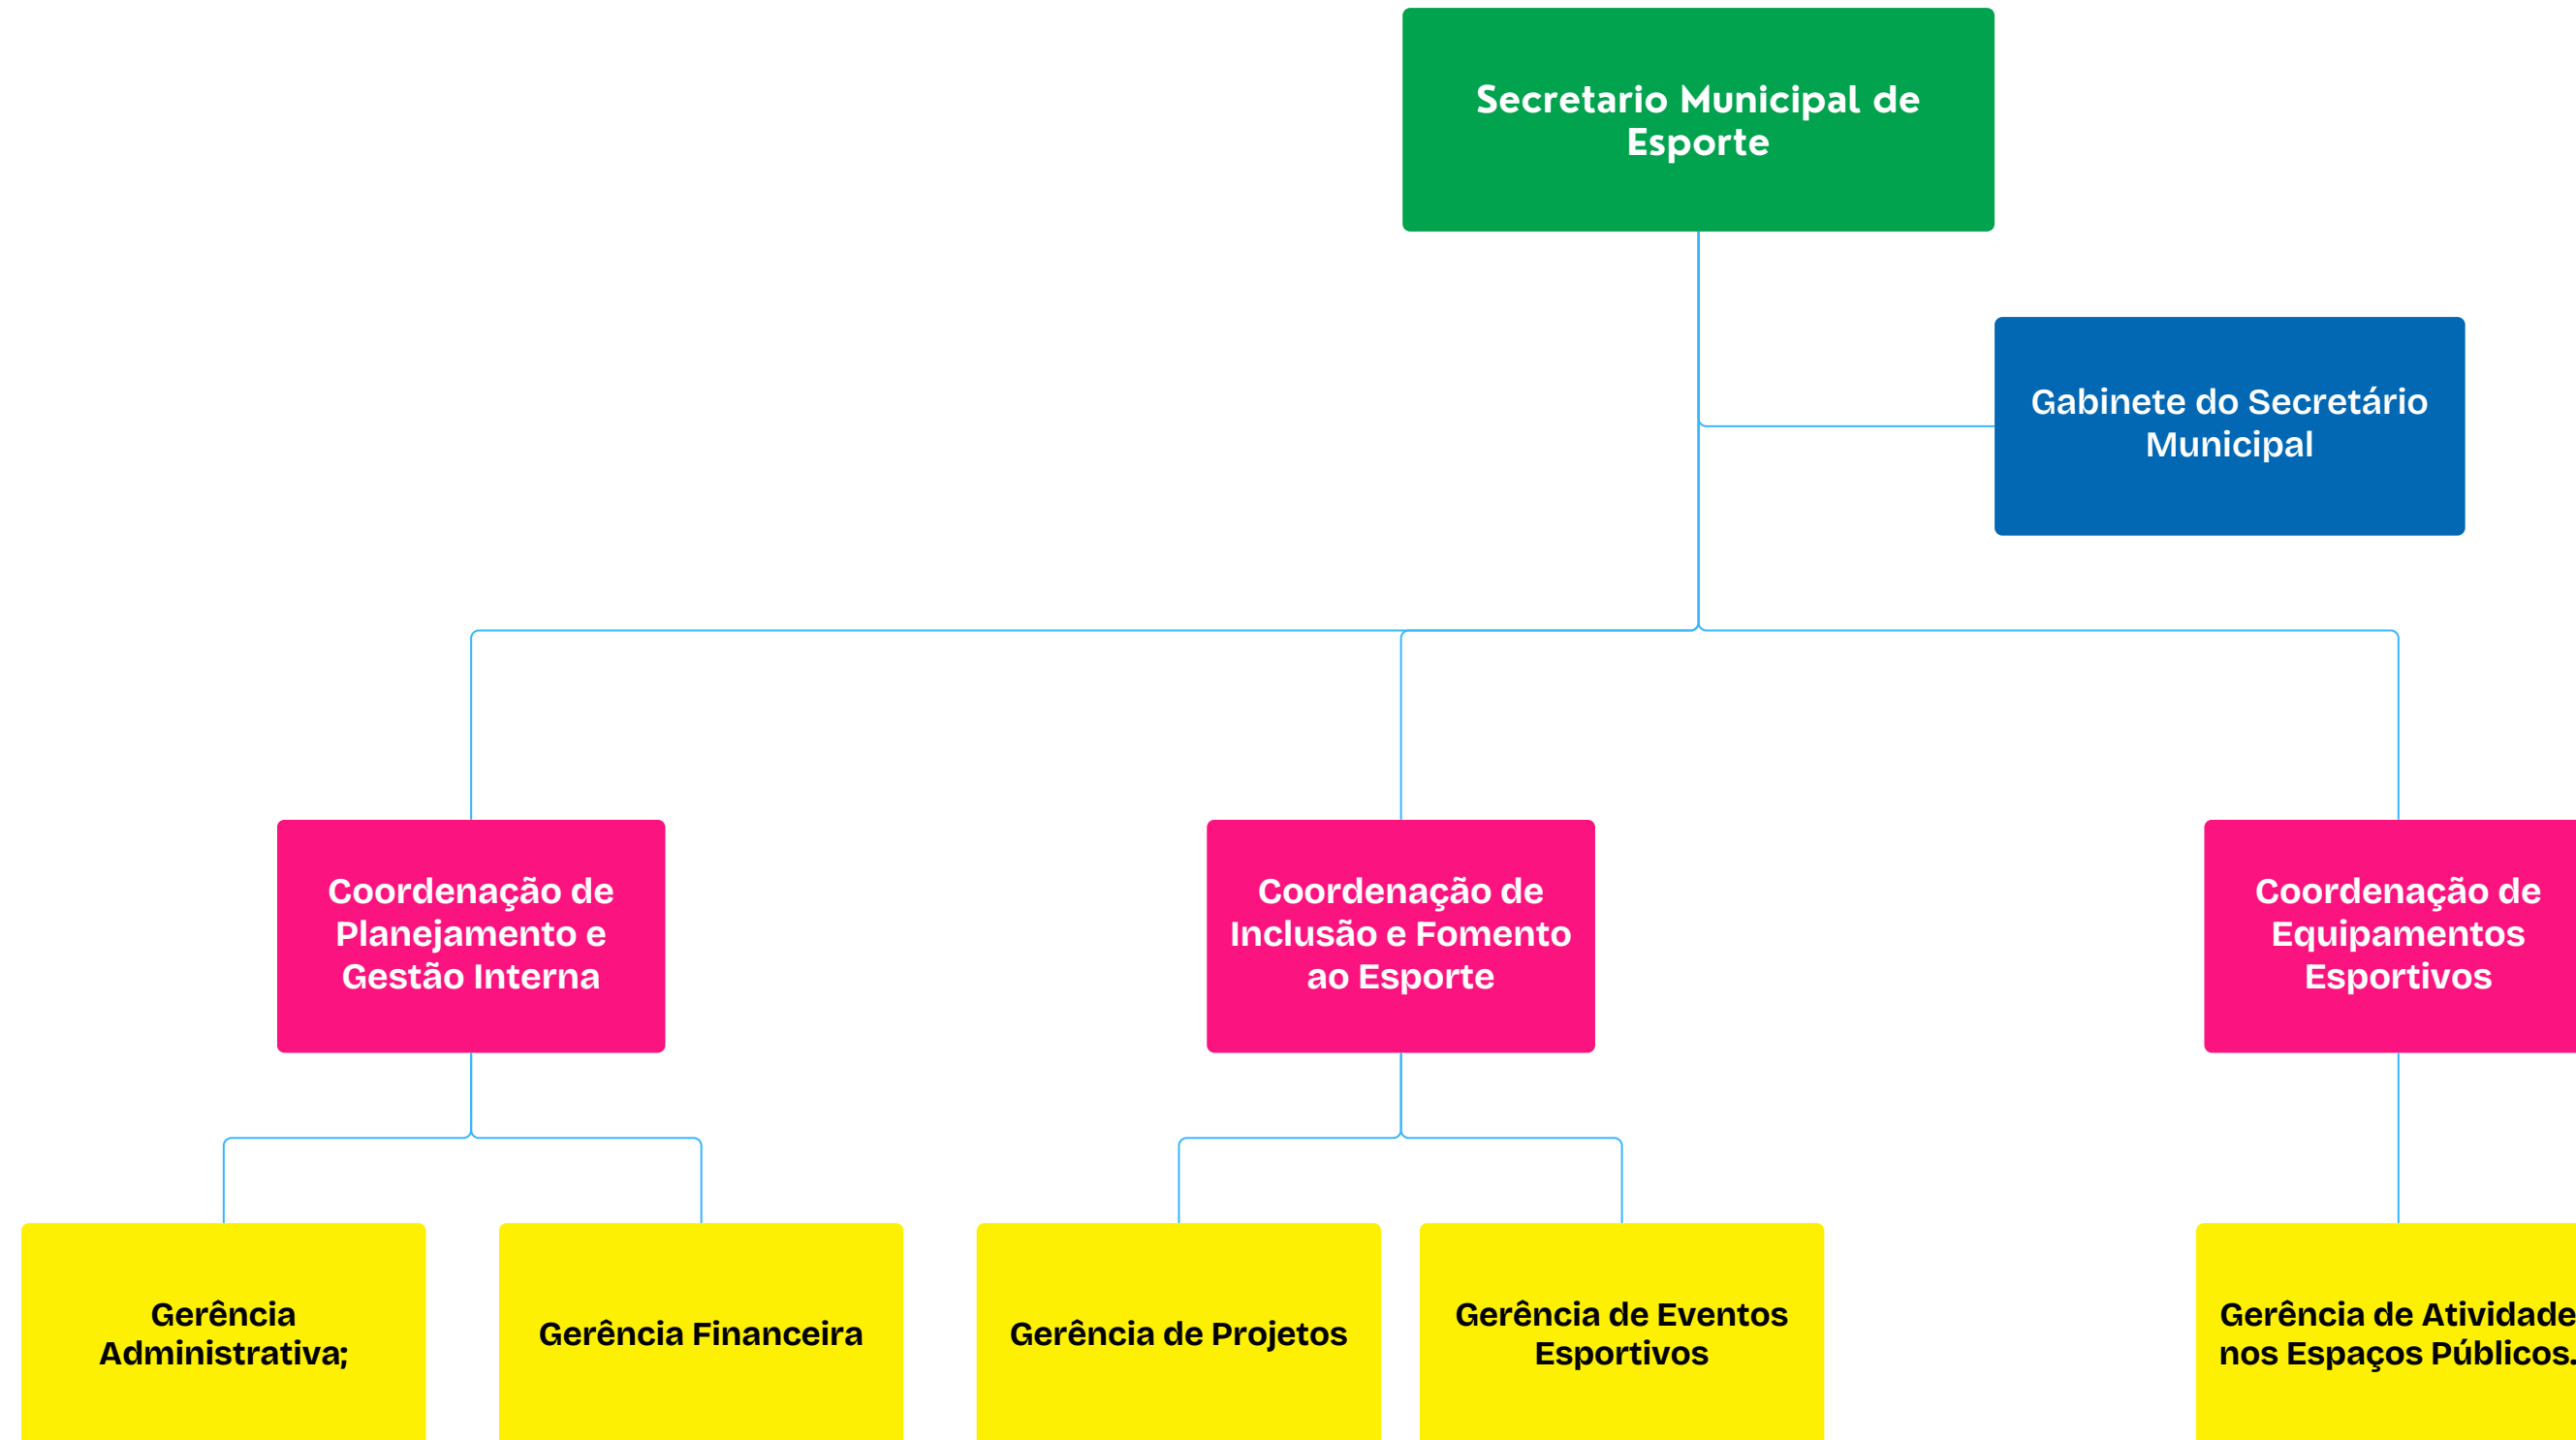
Secretario Municipal de Esporte

Gabinete do Secretário Municipal

Coordenação de Planejamento e Gestão Interna

Coordenação de Inclusão e Fomento ao Esporte

Coordenação de Equipamentos Esportivos

Gerência Administrativa;

Gerência Financeira

Gerência de Projetos

Gerência de Eventos Esportivos

Gerência de Atividade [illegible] nos Espaços Públicos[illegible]